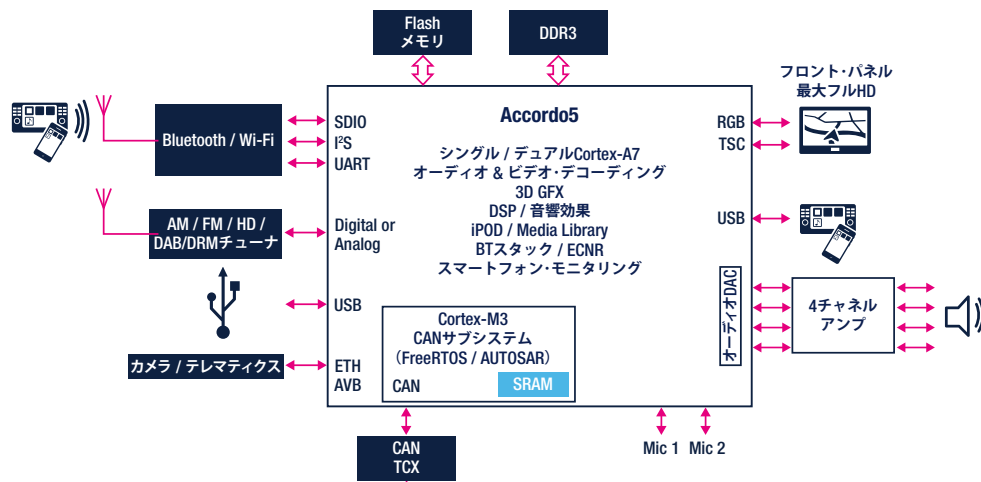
Flash
メモリ

DDR3

Bluetooth / Wi-Fi

AM / FM / HD /
DAB/DRMチューナ

カメラ / テレマティクス

SDIO
$I^2S$
UART

Digital or
Analog

USB

ETH
AVB

Accordo5

シングル / デュアルCortex-A7
オーディオ & ビデオ・デコーディング
3D GFX
DSP / 音響効果
iPOD / Media Library
BTスタック / ECNR
スマートフォン・モニタリング

Cortex-M3
CANサブシステム
（FreeRTOS / AUTOSAR）
CAN
SRAM

RGB
TSC

USB

オーディオDAC

フロント・パネル
最大フルHD

4チャネル
アンプ

CAN
TCX

Mic 1
Mic 2